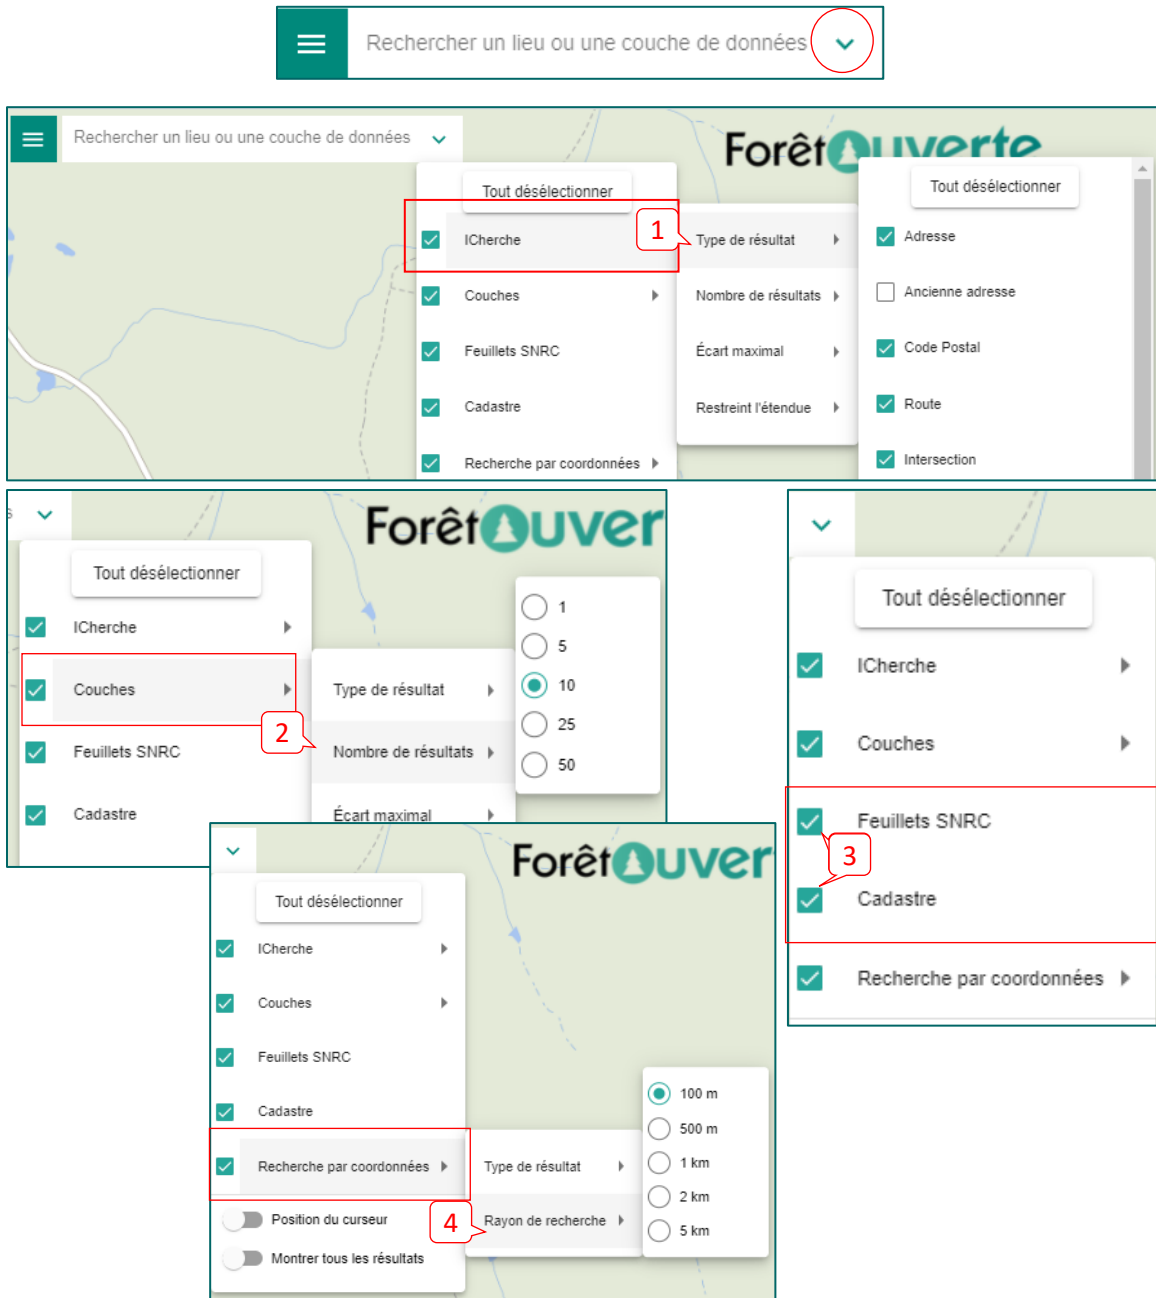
Rechercher un lieu ou une couche de données

Rechercher un lieu ou une couche de données

ForêtOuverte

Tout désélectionner

ICherche

Couches

Feuillets SNRC

Cadastre

Recherche par coordonnées

1

Type de résultat

Nombre de résultats

Écart maximal

Restreint l'étendue

Tout désélectionner

Adresse

Ancienne adresse

Code Postal

Route

Intersection

ForêtOuver

Tout désélectionner

ICherche

Couches

Feuillets SNRC

Cadastre

2

Type de résultat

Nombre de résultats

Écart maximal

1

5

10

25

50

Tout désélectionner

ICherche

Couches

Feuillets SNRC

3

Cadastre

Recherche par coordonnées

ForêtOuver

Tout désélectionner

ICherche

Couches

Feuillets SNRC

Cadastre

Recherche par coordonnées

Position du curseur

Montrer tous les résultats

4

Type de résultat

Rayon de recherche

100 m

500 m

1 km

2 km

5 km